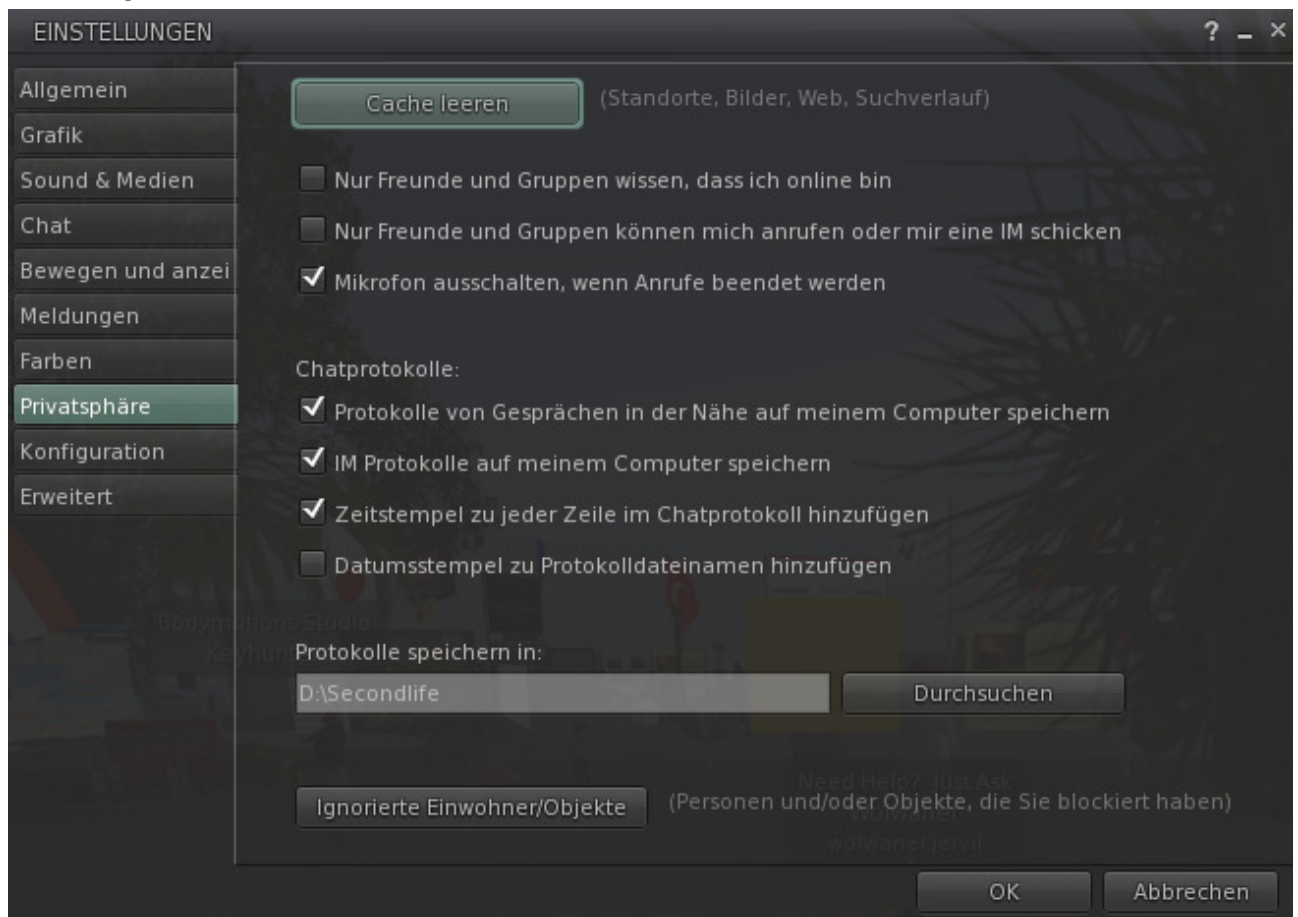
EINSTELLUNGEN

? _ ×

Allgemein
Grafik
Sound & Medien
Chat
Bewegen und anzei
Meldungen
Farben
Privatsphäre
Konfiguration
Erweitert

Cache leeren (Standorte, Bilder, Web, Suchverlauf)

Nur Freunde und Gruppen wissen, dass ich online bin

Nur Freunde und Gruppen können mich anrufen oder mir eine IM schicken

Mikrofon ausschalten, wenn Anrufe beendet werden

Chatprotokolle:

Protokolle von Gesprächen in der Nähe auf meinem Computer speichern

IM Protokolle auf meinem Computer speichern

Zeitstempel zu jeder Zeile im Chatprotokoll hinzufügen

Datumsstempel zu Protokolldateinamen hinzufügen

Bodymotions Studio

Protokolle speichern in:

D:\Secondlife

Durchsuchen

Need Help? Just Ask

Ignorierte Einwohner/Objekte (Personen und/oder Objekte, die Sie blockiert haben)

OK Abbrechen